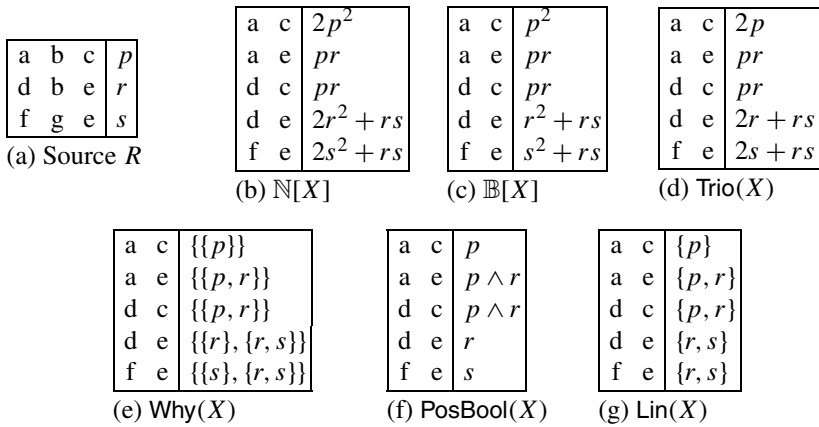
| a | b | c | $p$ |
|---|---|---|---|
| d | b | e | $r$ |
| f | g | e | $s$ |

(a) Source $R$

| a | c | $2p^2$ |
|---|---|---|
| a | e | $pr$ |
| d | c | $pr$ |
| d | e | $2r^2+rs$ |
| f | e | $2s^2+rs$ |

(b) $\mathbb{N}[X]$

| a | c | $p^2$ |
|---|---|---|
| a | e | $pr$ |
| d | c | $pr$ |
| d | e | $r^2+rs$ |
| f | e | $s^2+rs$ |

(c) $\mathbb{B}[X]$

| a | c | $2p$ |
|---|---|---|
| a | e | $pr$ |
| d | c | $pr$ |
| d | e | $2r+rs$ |
| f | e | $2s+rs$ |

(d) Trio$(X)$

| a | c | $\{\{p\}\}$ |
|---|---|---|
| a | e | $\{\{p,r\}\}$ |
| d | c | $\{\{p,r\}\}$ |
| d | e | $\{\{r\},\{r,s\}\}$ |
| f | e | $\{\{s\},\{r,s\}\}$ |

(e) Why$(X)$

| a | c | $p$ |
|---|---|---|
| a | e | $p\wedge r$ |
| d | c | $p\wedge r$ |
| d | e | $r$ |
| f | e | $s$ |

(f) PosBool$(X)$

| a | c | $\{p\}$ |
|---|---|---|
| a | e | $\{p,r\}$ |
| d | c | $\{p,r\}$ |
| d | e | $\{r,s\}$ |
| f | e | $\{r,s\}$ |

(g) Lin$(X)$